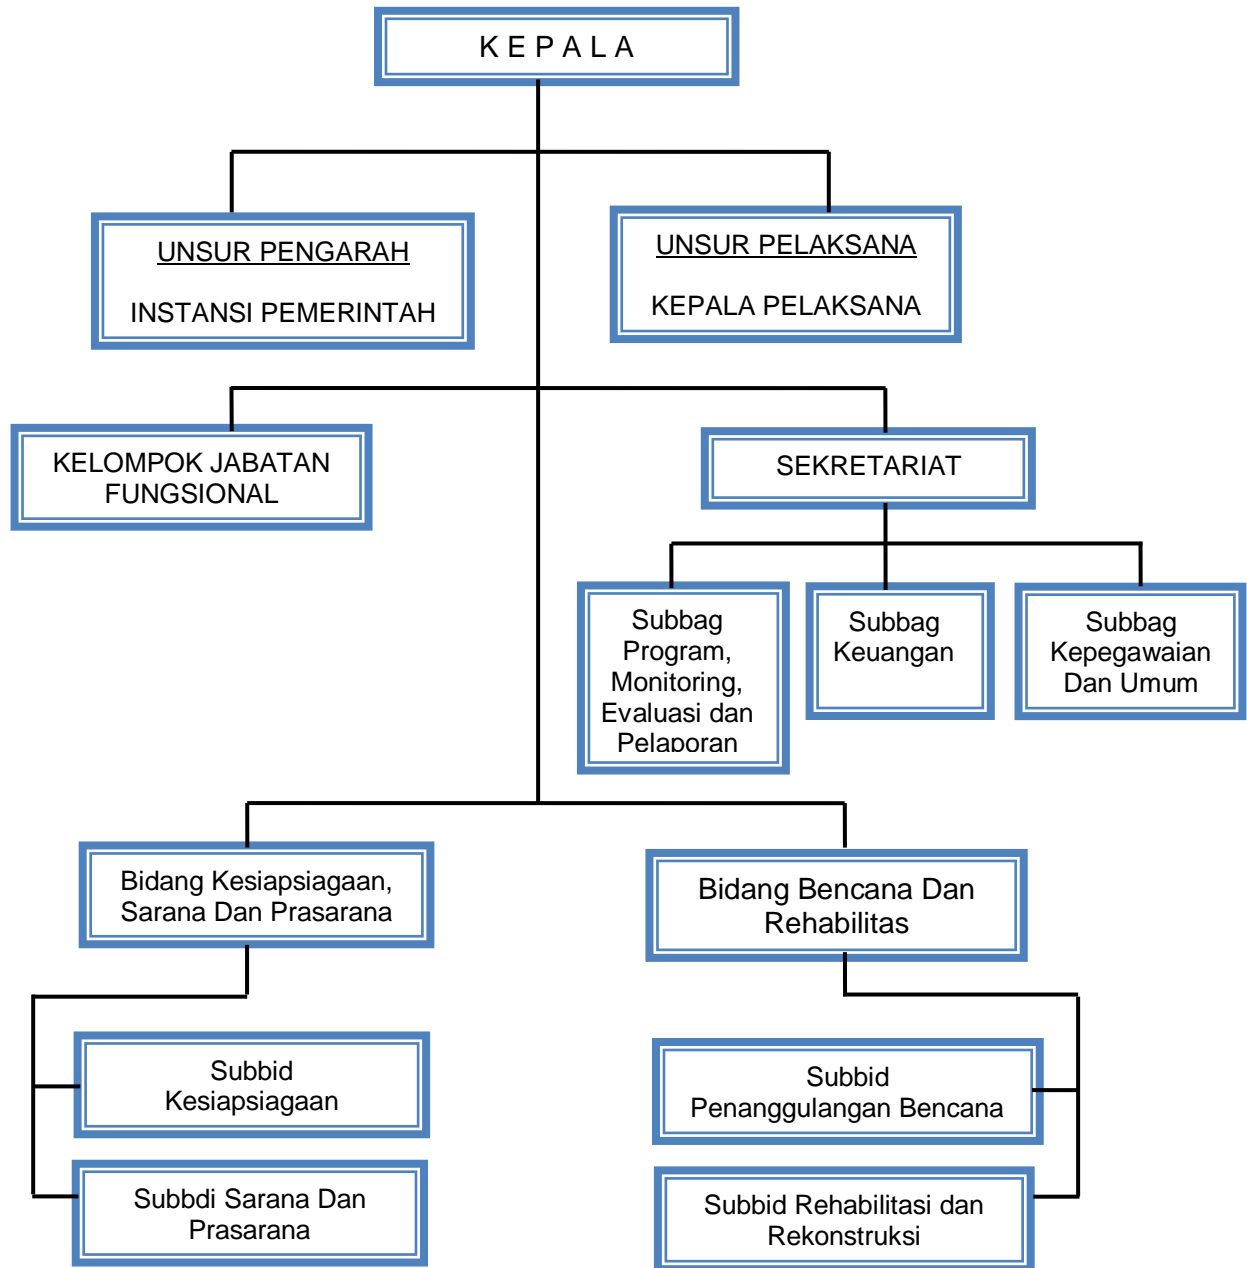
K E P A L A

UNSUR PENGARAH

INSTANSI PEMERINTAH

UNSUR PELAKSANA

KEPALA PELAKSANA

KELOMPOK JABATAN FUNGSIONAL

SEKRETARIAT

Subbag Program, Monitoring, Evaluasi dan Pelaporan

Subbag Keuangan

Subbag Kepegawaian Dan Umum

Bidang Kesiapsiagaan, Sarana Dan Prasarana

Bidang Bencana Dan Rehabilitas

Subbid Kesiapsiagaan

Subbdi Sarana Dan Prasarana

Subbid Penanggulangan Bencana

Subbid Rehabilitasi dan Rekonstruksi